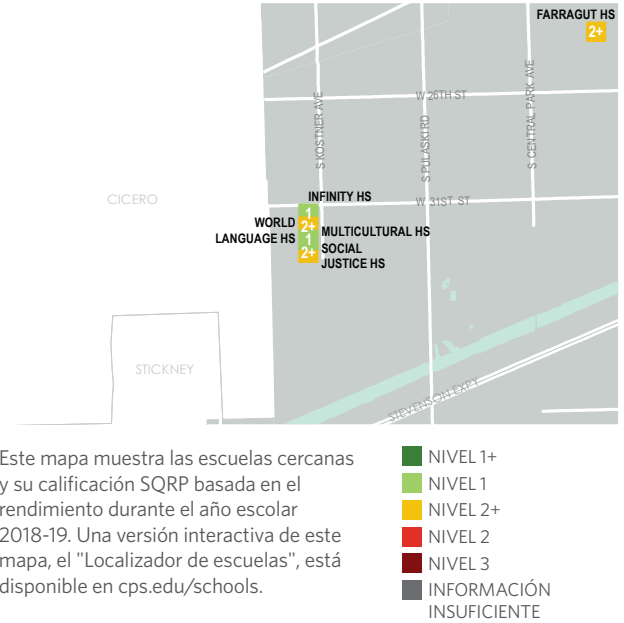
FARRAGUT HS
2+

W 26TH ST

S KOSTNER AVE

S PULASKI RD

S CENTRAL PARK AVE

CICERO

INFINITY HS
1
W 31ST ST

WORLD LANGUAGE HS
2+

MULTICULTURAL HS
1

SOCIAL JUSTICE HS
2+

STICKNEY

STEVENSON EXPY

Este mapa muestra las escuelas cercanas y su calificación SQRP basada en el rendimiento durante el año escolar 2018-19. Una versión interactiva de este mapa, el "Localizador de escuelas", está disponible en cps.edu/schools.

NIVEL 1+
NIVEL 1
NIVEL 2+
NIVEL 2
NIVEL 3
INFORMACIÓN INSUFICIENTE